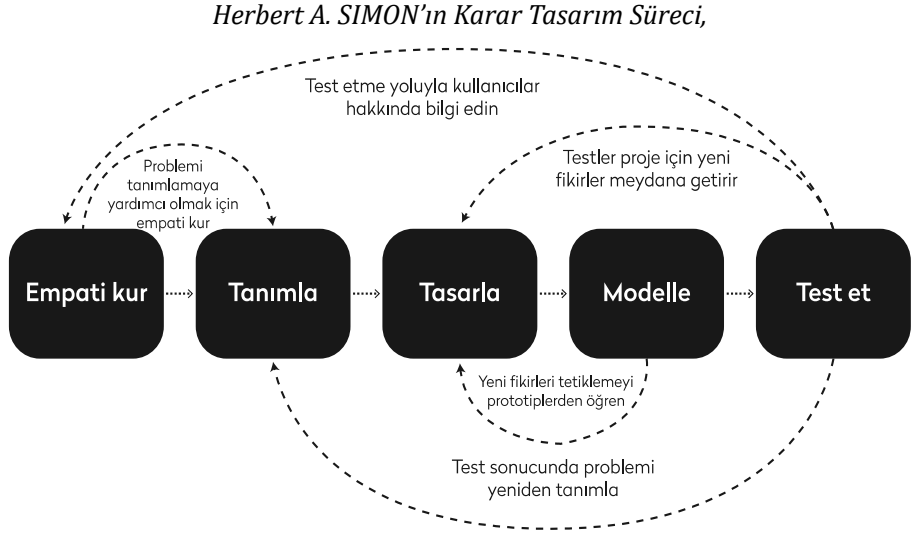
*Herbert A. SIMON'ın Karar Tasarım Süreci,*

Test etme yoluyla kullanıcılar hakkında bilgi edin

Problemi tanımlamaya yardımcı olmak için empati kur

Testler proje için yeni fikirler meydana getirir

Empati kur

Tanımla

Tasarla

Modelle

Test et

Yeni fikirleri tetiklemeyi prototiplerden öğren

Test sonucunda problemi yeniden tanımla